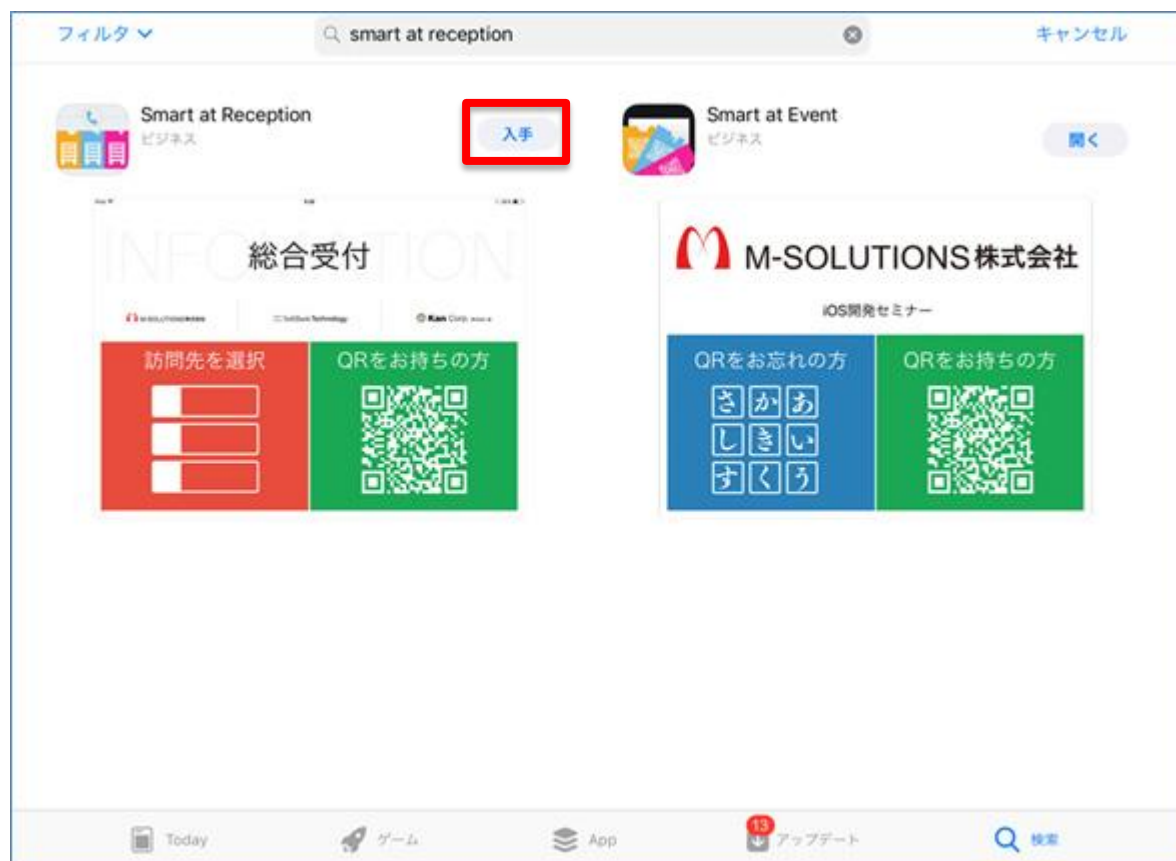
フィルタ
smart at reception
キャンセル

Smart at Reception
ビジネス
入手

Smart at Event
ビジネス
開く

INFORMATION
総合受付
M-SOLUTIONS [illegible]
SoftBank Technology
Kan Corp. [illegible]
訪問先を選択
QRをお持ちの方

M-SOLUTIONS株式会社
iOS開発セミナー
QRをお忘れの方
さ か あ
し き い
す く う
QRをお持ちの方

Today
ゲーム
App
13
アップデート
検索